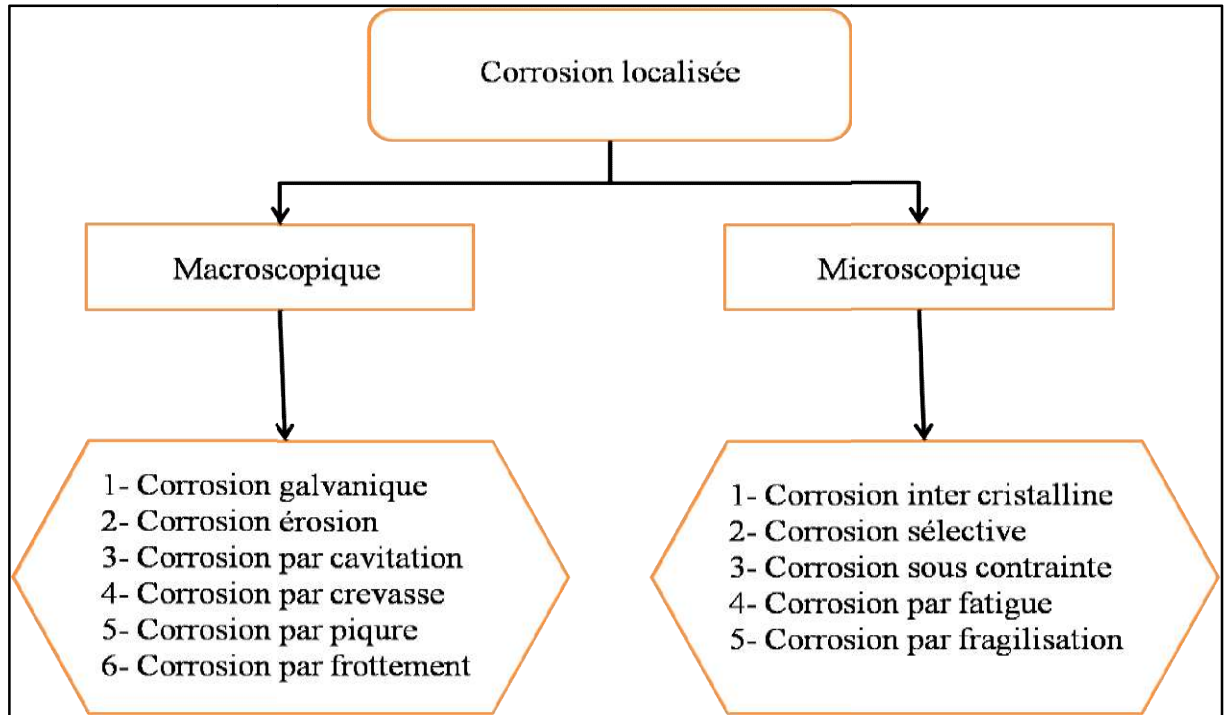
Corrosion localisée

Macroscopique

Microscopique

1- Corrosion galvanique
2- Corrosion érosion
3- Corrosion par cavitation
4- Corrosion par crevasse
5- Corrosion par piqure
6- Corrosion par frottement

1- Corrosion inter cristalline
2- Corrosion sélective
3- Corrosion sous contrainte
4- Corrosion par fatigue
5- Corrosion par fragilisation